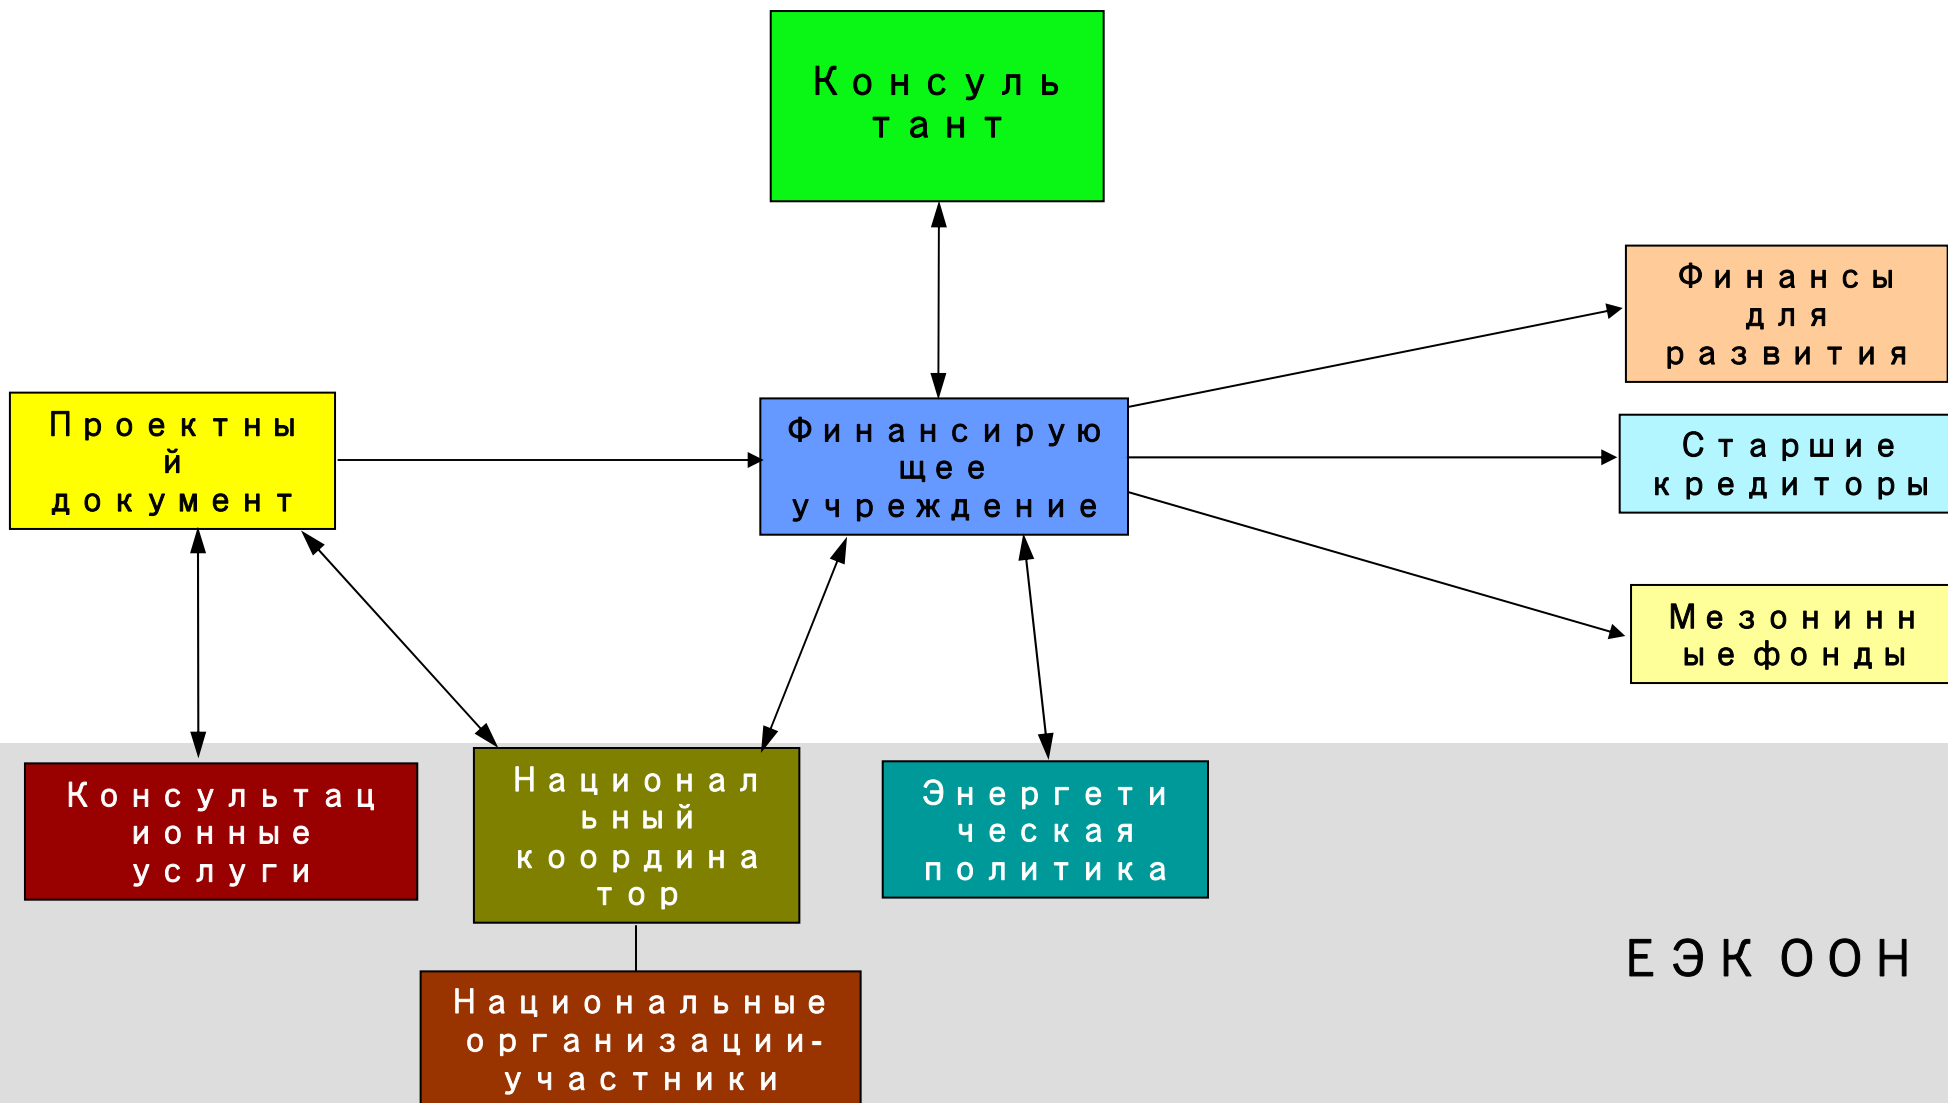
Консуль тант

Финансы для развития

Проектны й документ

Финансирую щее учреждение

Старшие кредиторы

Мезонинн ые фонды

Консультац ионные услуги

Национал ьный координа тор

Энергети ческая политика

ЕЭК ООН

Национальные организации-участники